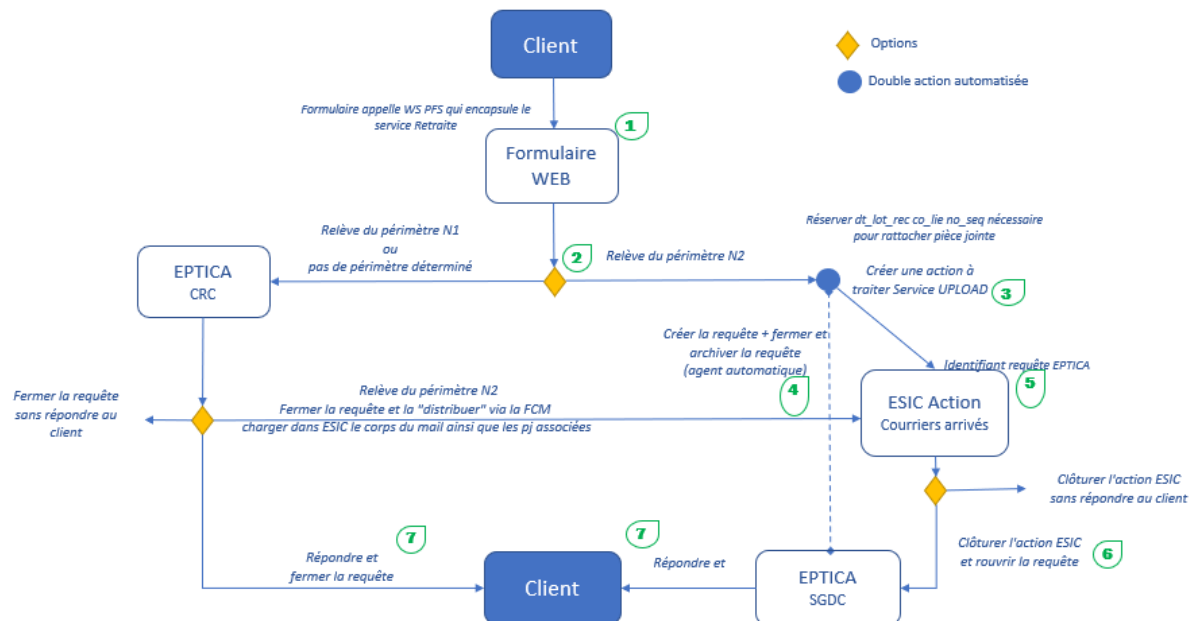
Client

Options

Double action automatisée

Formulaire appelle WS PFS qui encapsule le service Retraite

1

Formulaire WEB

Réserver dt_lot_rec co_lie no_seq nécessaire pour rattacher pièce jointe

Relève du périmètre N1 ou pas de périmètre déterminé

2

Relève du périmètre N2

EPTICA CRC

Créer une action à traiter Service UPLOAD

3

Créer la requête + fermer et archiver la requête (agent automatique)

Identifiant requête EPTICA

5

4

Fermer la requête sans répondre au client

Relève du périmètre N2
Fermer la requête et la "distribuer" via la FCM
charger dans ESIC le corps du mail ainsi que les pj associées

ESIC Action
Courriers arrivés

Clôturer l'action ESIC sans répondre au client

Clôturer l'action ESIC et rouvrir la requête

6

7

7

Répondre et fermer la requête

Client

Répondre et

EPTICA
SGDC